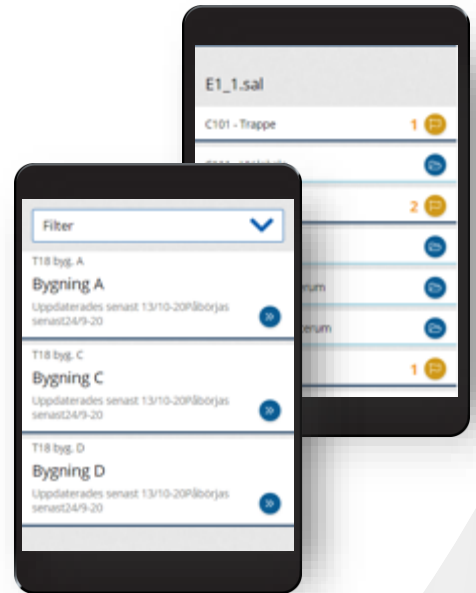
E1_1.sal

C101 - Trappe 1

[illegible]

2

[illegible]

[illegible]terum

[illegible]terum

1

Filter

T18 byg. A
Bygning A
Uppdaterades senast 13/10-20Påbörjas senast24/9-20

T18 byg. C
Bygning C
Uppdaterades senast 13/10-20Påbörjas senast24/9-20

T18 byg. D
Bygning D
Uppdaterades senast 13/10-20Påbörjas senast24/9-20